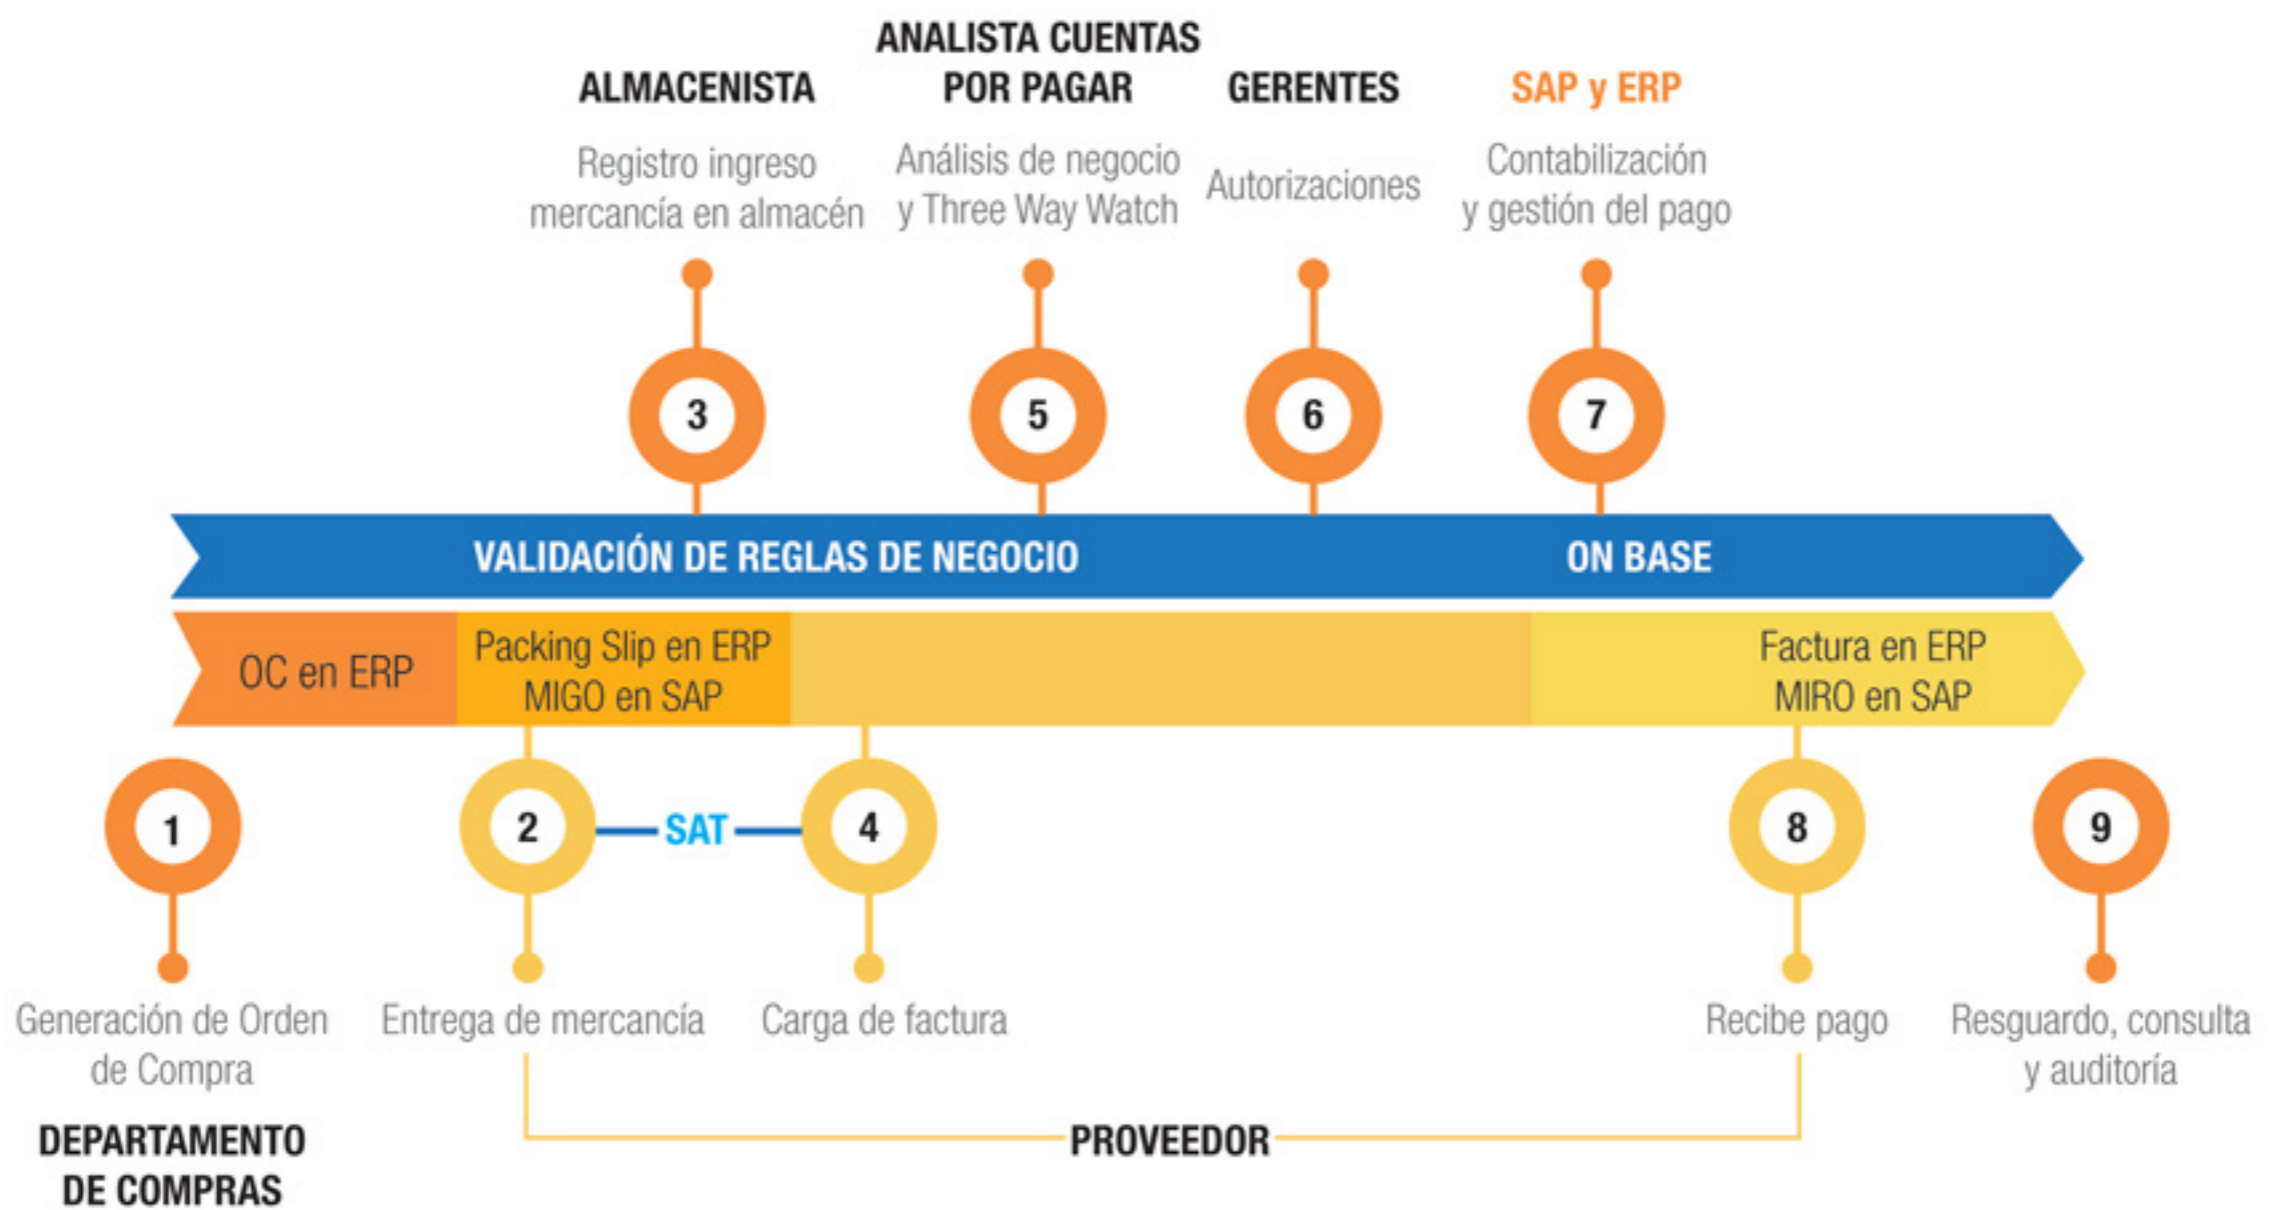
ALMACENISTA

Registro ingreso mercancía en almacén

ANALISTA CUENTAS POR PAGAR

Análisis de negocio y Three Way Watch

GERENTES

Autorizaciones

SAP y ERP

Contabilización y gestión del pago

3

5

6

7

VALIDACIÓN DE REGLAS DE NEGOCIO

ON BASE

OC en ERP

Packing Slip en ERP
MIGO en SAP

Factura en ERP
MIRO en SAP

1

2

SAT

4

8

9

Generación de Orden de Compra

DEPARTAMENTO DE COMPRAS

Entrega de mercancía

Carga de factura

Recibe pago

Resguardo, consulta y auditoría

PROVEEDOR